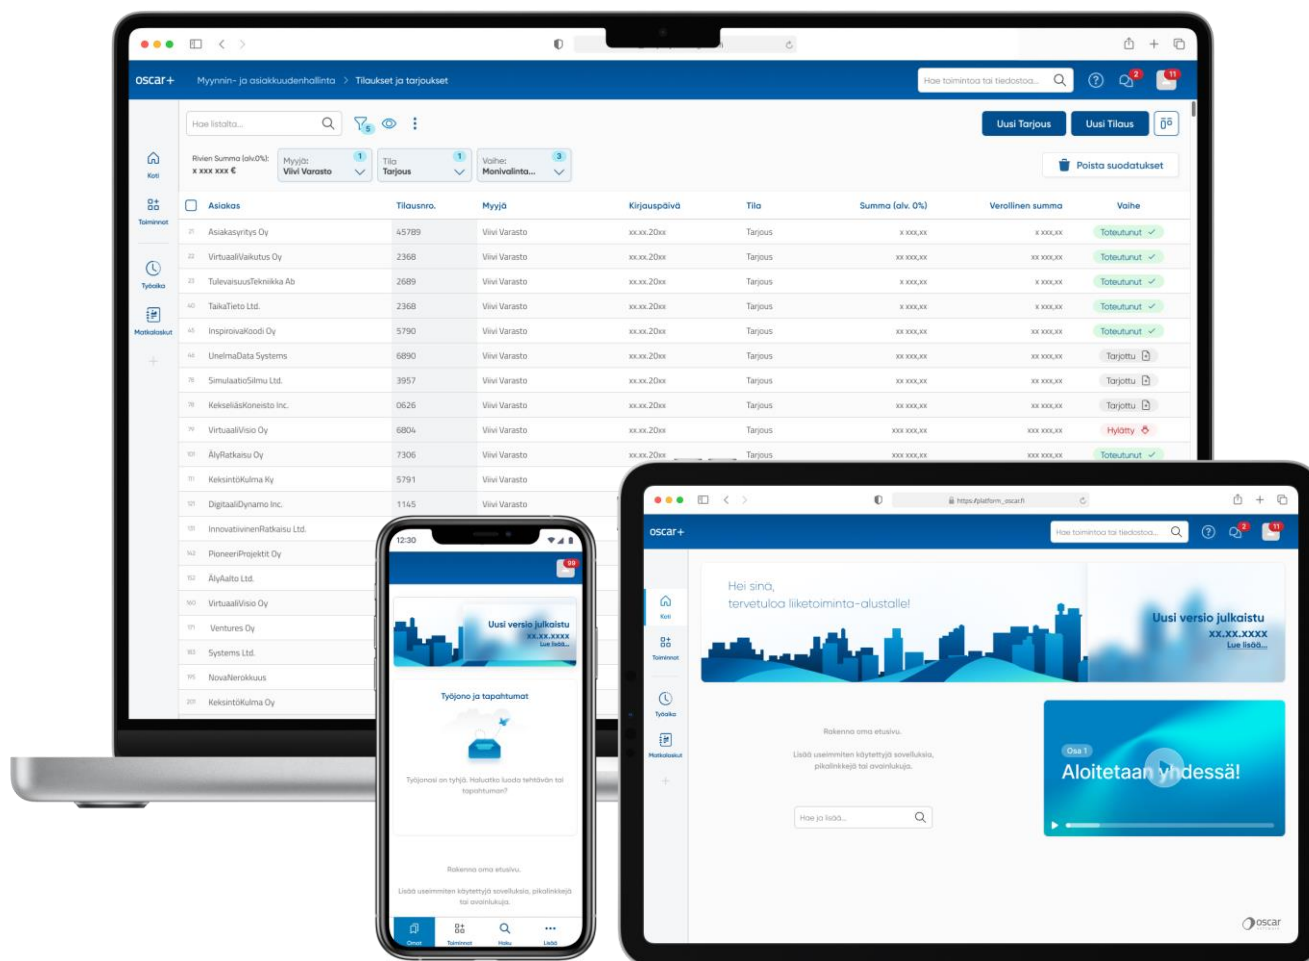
oscar+ Myynnin- ja asiakkuudenhallinta > Tilaukset ja tarjoukset

Hae toimintoa tai tiedostoa...

2 11

Hae listalta...

5

Uusi Tarjous Uusi Tilaus

Koti

Toiminnot

Työaika

Matkalaskut

Rivien Summa (alv.0%): x xxx xxx €

Myyjä: Viivi Varasto 1

Tila Tarjous 1

Vaihe: Monivalinta... 3

Poista suodatukset

| | Asiakas | Tilausnro. | Myyjä | Kirjauspäivä | Tila | Summa (alv. 0%) | Verollinen summa | Vaihe |
|---|---|---|---|---|---|---|---|---|
| 21 | Asiakasyritys Oy | 45789 | Viivi Varasto | xx.xx.20xx | Tarjous | x xxx,xx | x xxx,xx | Toteutunut |
| 22 | VirtuaaliVaikutus Oy | 2368 | Viivi Varasto | xx.xx.20xx | Tarjous | xx xxx,xx | xx xxx,xx | Toteutunut |
| 23 | TulevaisuusTekniikka Ab | 2689 | Viivi Varasto | xx.xx.20xx | Tarjous | x xxx,xx | x xxx,xx | Toteutunut |
| 40 | TaikaTieto Ltd. | 2368 | Viivi Varasto | xx.xx.20xx | Tarjous | x xxx,xx | x xxx,xx | Toteutunut |
| 45 | InspiroivaKoodi Oy | 5790 | Viivi Varasto | xx.xx.20xx | Tarjous | xx xxx,xx | xx xxx,xx | Toteutunut |
| 46 | UnelmaData Systems | 6890 | Viivi Varasto | xx.xx.20xx | Tarjous | xx xxx,xx | xx xxx,xx | Tarjottu |
| 76 | SimulaatioSilmu Ltd. | 3957 | Viivi Varasto | xx.xx.20xx | Tarjous | xx xxx,xx | xx xxx,xx | Tarjottu |
| 78 | KekseliäsKoneisto Inc. | 0626 | Viivi Varasto | xx.xx.20xx | Tarjous | xx xxx,xx | xx xxx,xx | Tarjottu |
| 79 | VirtuaaliVisio Oy | 6804 | Viivi Varasto | xx.xx.20xx | Tarjous | xxx xxx,xx | xxx xxx,xx | Hylätty |
| 101 | ÄlyRatkaisu Oy | 7306 | Viivi Varasto | xx.xx.20xx | Tarjous | xxx xxx,xx | xxx xxx,xx | Toteutunut |
| 111 | KeksintöKulma Ky | 5791 | Viivi Varasto | | | | | |
| 121 | DigitaaliDynamo Inc. | 1145 | Viivi Varasto | | | | | |
| 131 | InnovatiivinenRatkaisu Ltd. | | | | | | | |
| 142 | PioneeriProjektit Oy | | | | | | | |
| 152 | ÄlyAalto Ltd. | | | | | | | |
| 160 | VirtuaaliVisio Oy | | | | | | | |
| 171 | Ventures Oy | | | | | | | |
| 183 | Systems Ltd. | | | | | | | |
| 195 | NovaNerokkuus | | | | | | | |
| 201 | KeksintöKulma Oy | | | | | | | |

12:30

99

Uusi versio julkaistu XX.XX.XXXX Lue lisää...

Työjono ja tapahtumat

Työjonosi on tyhjä. Haluatko luoda tehtävän tai tapahtuman?

Rakenna oma etusivu.

Lisää useimmiten käytettyjä sovelluksia, pikalinkkejä tai avainlukuja.

Omat Toiminnot Haku Lisää

https://platform_oscar.fi

oscar+

Hae toimintoa tai tiedostoa...

Koti

Toiminnot

Työaika

Matkalaskut

Hei sinä, tervetuloa liiketoiminta-alustalle!

Uusi versio julkaistu XX.XX.XXXX Lue lisää...

Rakenna oma etusivu.

Lisää useimmiten käytettyjä sovelluksia, pikalinkkejä tai avainlukuja.

Hae ja lisää...

Osa 1

Aloitetaan yhdessä!

oscar